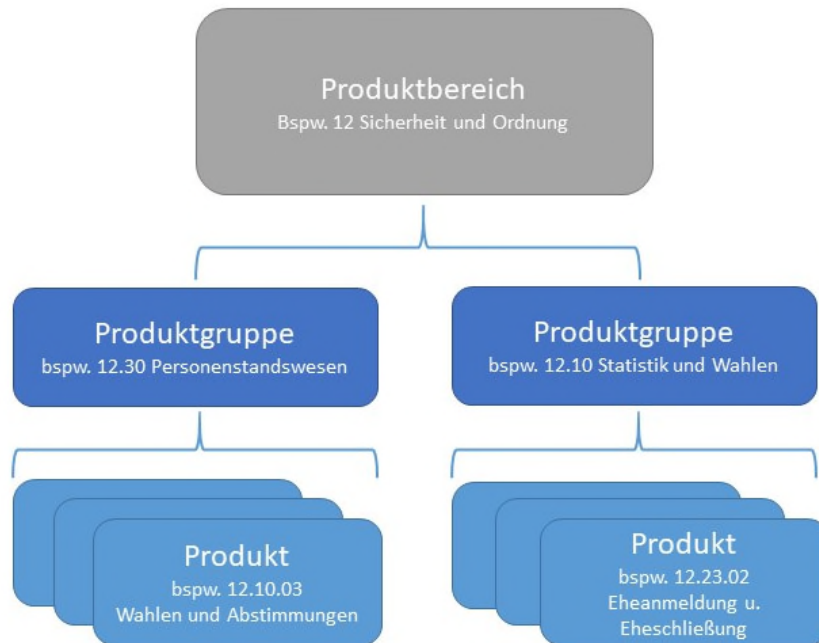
Produktbereich
Bspw. 12 Sicherheit und Ordnung

Produktgruppe
bspw. 12.30 Personenstandswesen

Produktgruppe
bspw. 12.10 Statistik und Wahlen

Produkt
bspw. 12.10.03
Wahlen und Abstimmungen

Produkt
bspw. 12.23.02
Eheanmeldung u.
Eheschließung